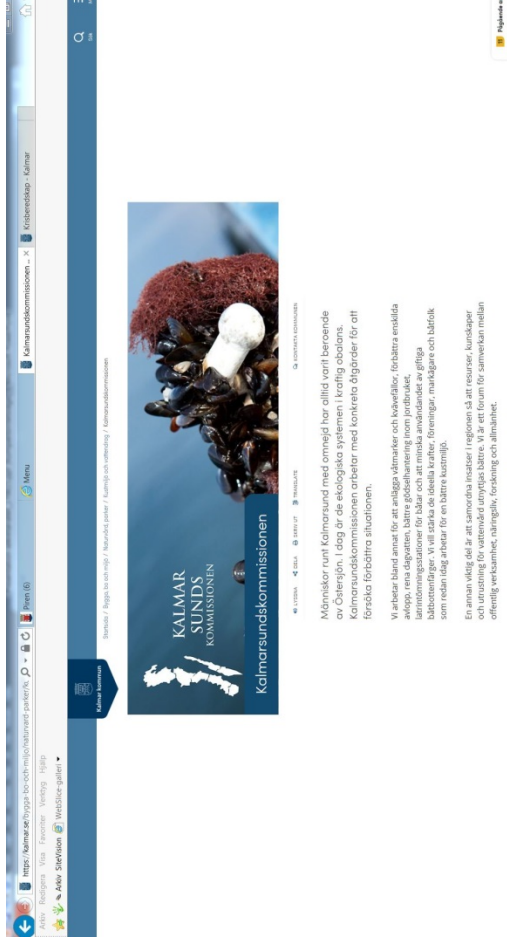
https://kalmar.se/bygga-bo-och-miljo/naturand-parker/k

Arkiv Redigera Visa Favoriter Verktyg Hjälp

Arkiv SiteVision WebSlice-galleri

Piren (6)

Menu

Kalmarsundskommissionen ... ×

Krisberedskap - Kalmar

Kalmar kommun

KALMAR SUNDS KOMMISSIONEN

Kalmarsundskommissionen

Startsida / Bygga, bo och miljö / Natur och parker / Kust och vatten / Kalmarsundskommissionen

LYSSNA DELA SKRIV UT TRANSLATE KONTAKTA KOMMUNEN

Människor runt Kalmarsund med omnejd har alltid varit beroende av Östersjön. I dag är de ekologiska systemen i kraftig obalans. Kalmarsundskommissionen arbetar med konkreta åtgärder för att försöka förbättra situationen.

Vi arbetar bland annat för att anlägga våtmarker och kväveällor, förbättra enskilda avlopp, rena dagvatten, bättre gödselhantering inom jordbruket, latrinmottagningsstationer för båtar och att minska användandet av giftiga båtbottenfärger. Vi vill stärka de ideella krafter, föreningar, markägare och båtfolk som redan idag arbetar för en bättre kustmiljö.

En annan viktig del är att samordna insatser i regionen så att resurser, kunskaper och utrustning för vattenvård utnyttjas bättre. Vi är ett forum för samverkan mellan offentlig verksamhet, näringsliv, forskning och allmänhet.

Sök

Påverkande